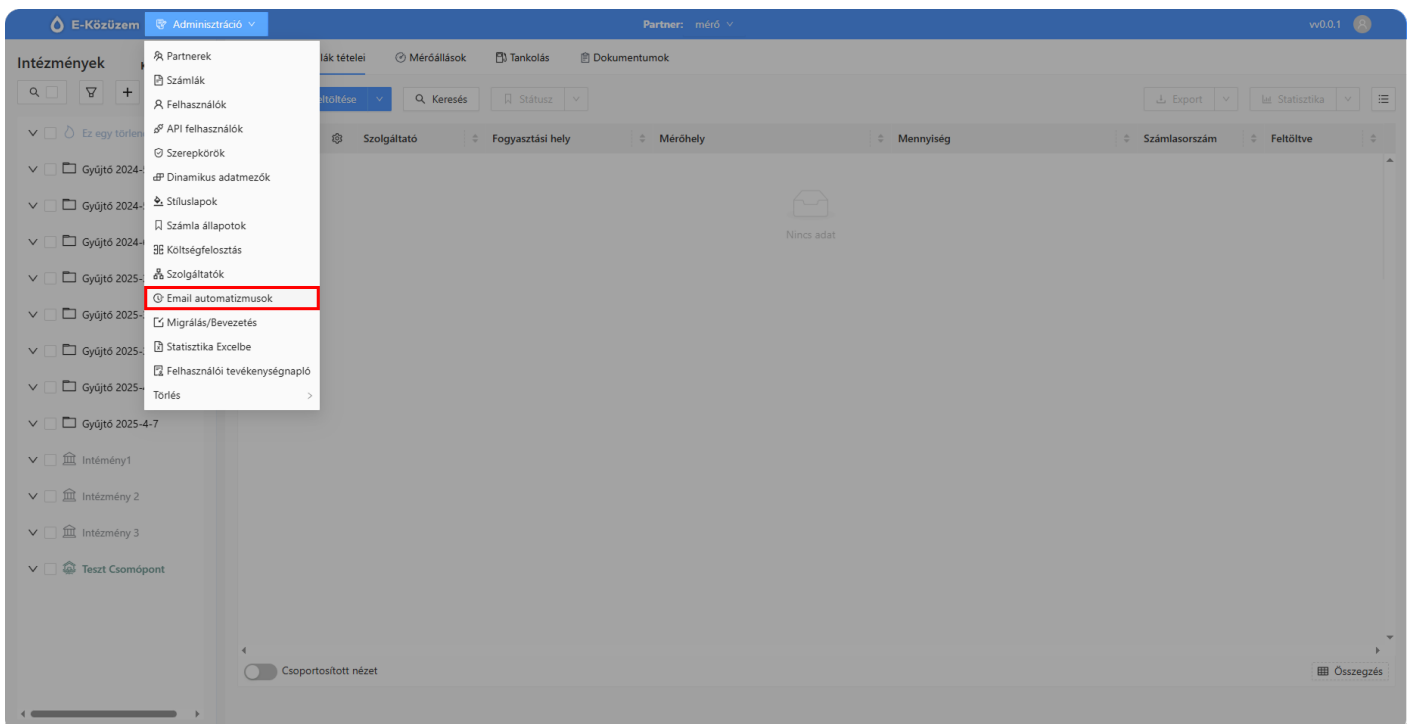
E-Közüzem Adminisztráció

Partner: mérő

vv0.0.1

Intézmények

Partnerek
Számlák
Felhasználók
API felhasználók
Szerepkörök
Dinamikus adatmezők
Stíluslapok
Számla állapotok
Költségfelosztás
Szolgáltatók
Email automatizmusok
Migrálás/Bevezetés
Statisztika Excelbe
Felhasználói tevékenységnapló
Törlés

lák tételei Mérőállások Tankolás Dokumentumok

feltöltése Keresés Státusz

Export Statisztika

Ez egy törlend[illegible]
Gyűjtő 2024-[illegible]
Gyűjtő 2024-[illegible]
Gyűjtő 2024-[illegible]
Gyűjtő 2025-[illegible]
Gyűjtő 2025-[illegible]
Gyűjtő 2025-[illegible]
Gyűjtő 2025-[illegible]
Gyűjtő 2025-4-7
Intémény1
Intézmény 2
Intézmény 3
Teszt Csomópont

| Szolgáltató | Fogyasztási hely | Mérőhely | Mennyiség | Számlasorszám | Feltöltve |
|---|---|---|---|---|---|

Nincs adat

Csoportosított nézet

Összegzés